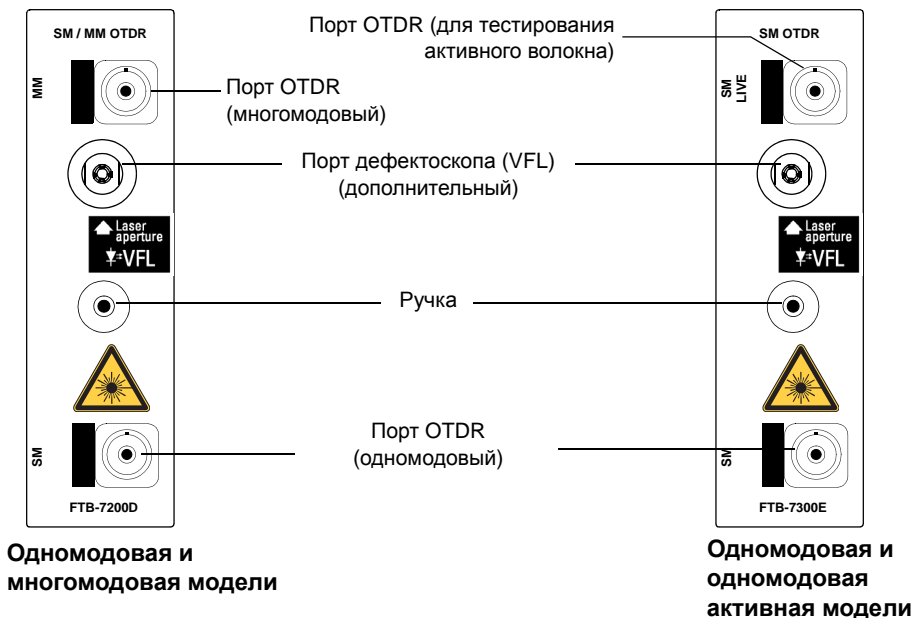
SM / MM OTDR

MM

Порт OTDR (многомодовый)

Порт OTDR (для тестирования активного волокна)

SM OTDR

SM LIVE

Порт дефектоскопа (VFL) (дополнительный)

Laser aperture

VFL

Laser aperture

VFL

Ручка

Порт OTDR (одномодовый)

SM

SM

FTB-7200D

FTB-7300E

Одномодовая и многомодовая модели

Одномодовая и одномодовая активная модели